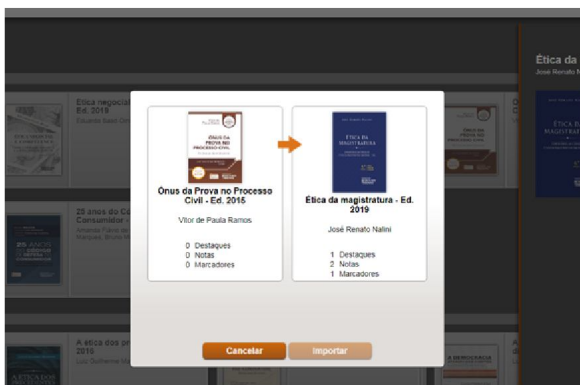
Ética negocial
Ed. 2019
Eduardo Saad-Diniz

25 anos do Código de Defesa do Consumidor
Vinícius Flávio de...
Marques, Bruno Mi...

A ética dos pro...
2010
Luiz Guilherme M...

Ética da
José Renato N...

ÔNUS DA PROVA NO PROCESSO CIVIL

Ônus da Prova no Processo Civil - Ed. 2015

Vitor de Paula Ramos

0 Destaques
0 Notas
0 Marcadores

ÉTICA DA MAGISTRATURA

Ética da magistratura - Ed. 2019

José Renato Nalini

1 Destaques
2 Notas
1 Marcadores

Cancelar
Importar